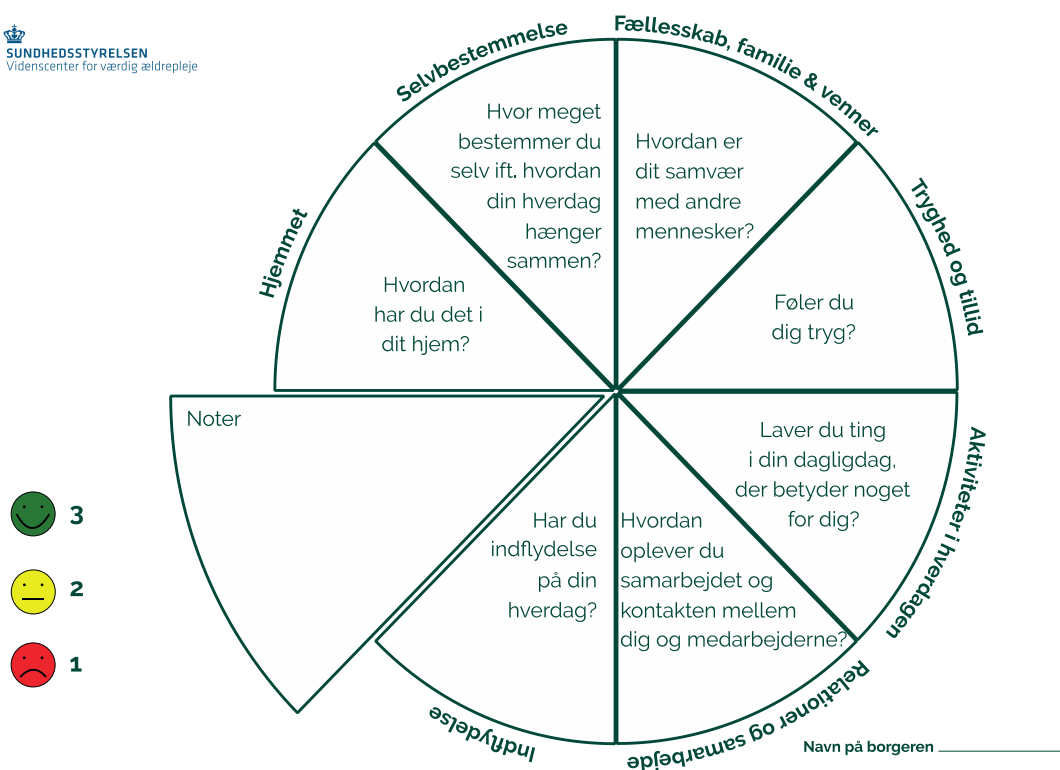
SUNDHEDSSTYRELSEN
Videnscenter for værdig ældrepleje

Selvbestemmelse

Hvor meget bestemmer du selv ift. hvordan din hverdag hænger sammen?

Fællesskab, familie & venner

Hvordan er dit samvær med andre mennesker?

Tryghed og tillid

Føler du dig tryg?

Hjemmet

Hvordan har du det i dit hjem?

Noter

Aktiviteter i hverdagen

Laver du ting i din dagligdag, der betyder noget for dig?

Har du indflydelse på din hverdag?

Hvordan oplever du samarbejdet og kontakten mellem dig og medarbejderne?

Relationer og samarbejde

Indflydelse

3

2

1

Navn på borgeren ____________